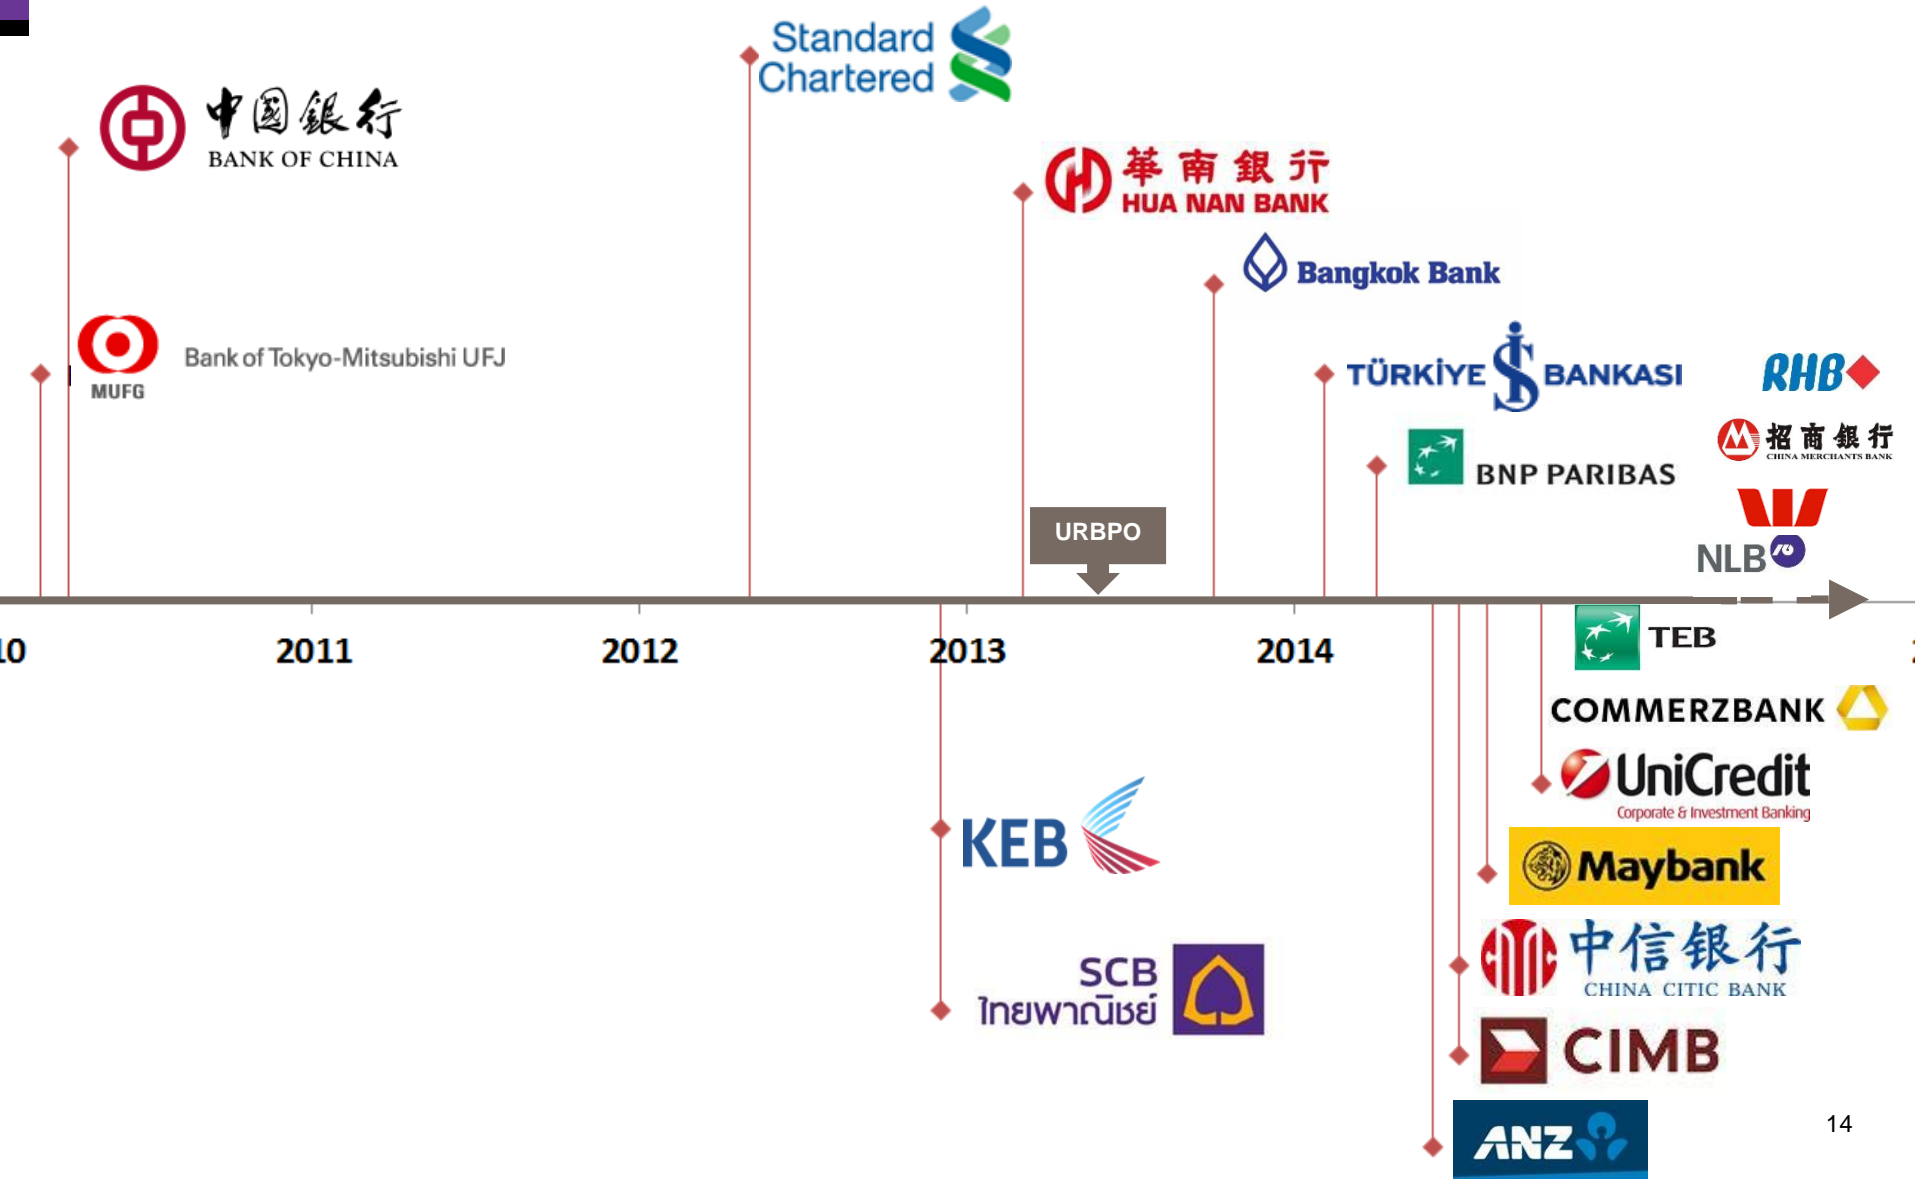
Standard Chartered

中国银行
BANK OF CHINA

華南銀行
HUA NAN BANK

Bangkok Bank

MUFG
Bank of Tokyo-Mitsubishi UFJ

TÜRKİYE İŞ BANKASI

RHB

招商银行
CHINA MERCHANTS BANK

BNP PARIBAS

URBPO

NLB

10 2011 2012 2013 2014

TEB

COMMERZBANK

UniCredit
Corporate & Investment Banking

KEB

Maybank

中信银行
CHINA CITIC BANK

SCB
ไทยพาณิชย์

CIMB

ANZ

14